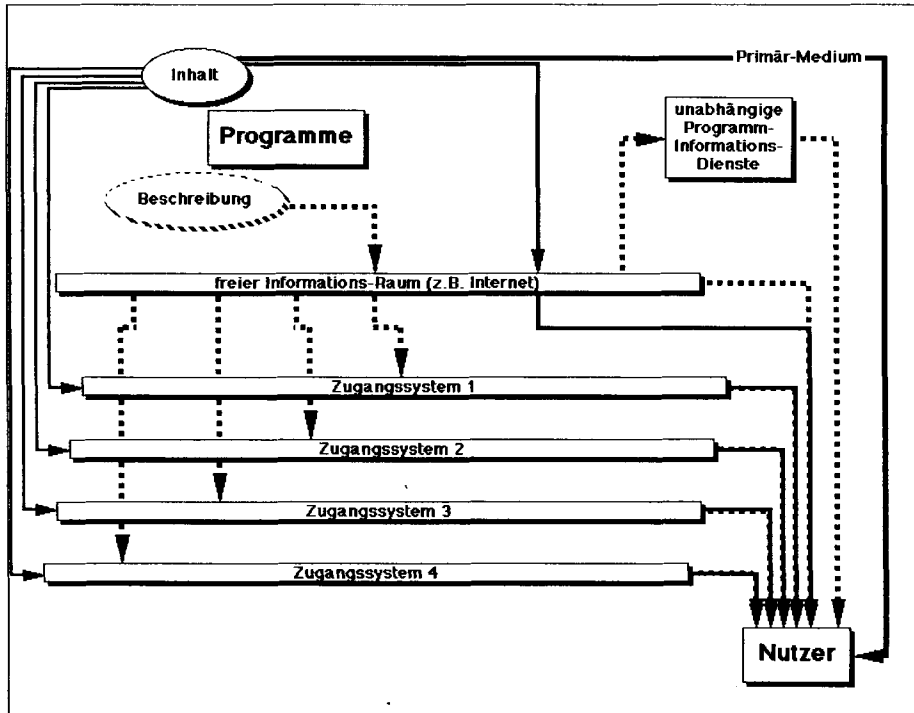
Inhalt

Primär-Medium

Programme

unabhängige Programm-Informations-Dienste

Beschreibung

freier Informations-Raum (z.B. Internet)

Zugangssystem 1

Zugangssystem 2

Zugangssystem 3

Zugangssystem 4

Nutzer